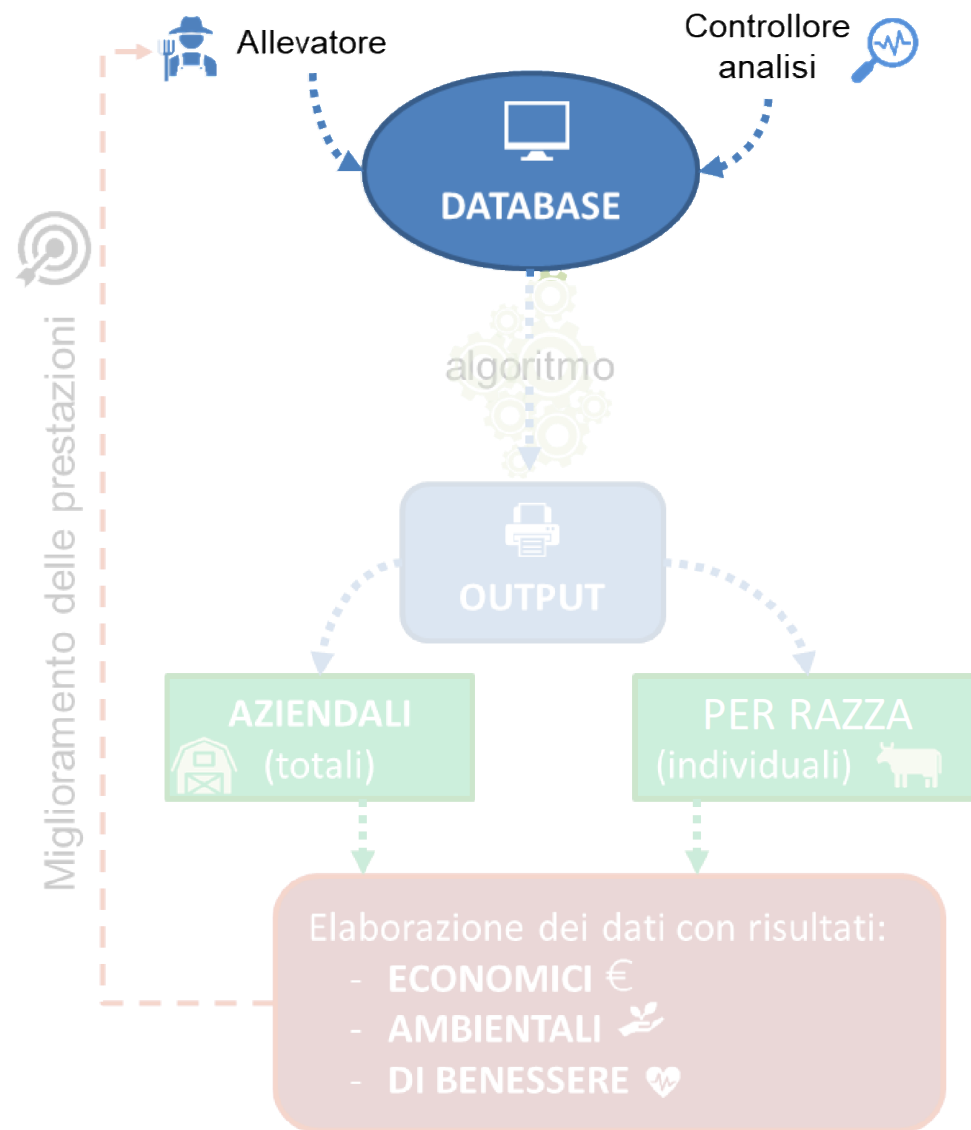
Allevatore

Controllore analisi

DATABASE

algoritmo

OUTPUT

AZIENDALI (totali)

PER RAZZA (individuali)

Elaborazione dei dati con risultati:
- ECONOMICI €
- AMBIENTALI
- DI BENESSERE

Miglioramento delle prestazioni